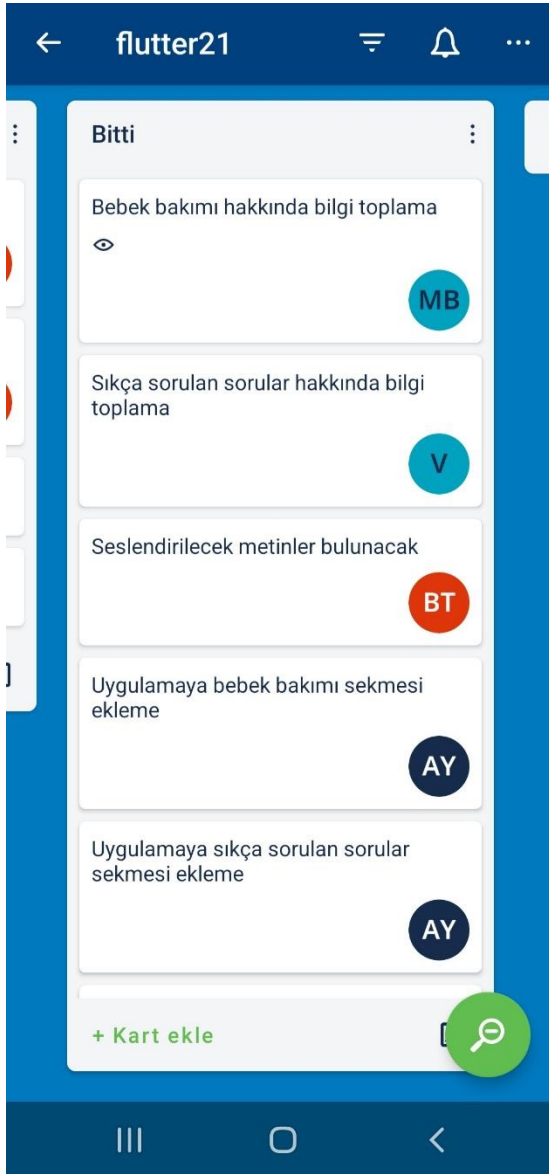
flutter21

Bitti

Bebek bakımı hakkında bilgi toplama

MB

Sıkça sorulan sorular hakkında bilgi toplama

V

Seslendirilecek metinler bulunacak

BT

Uygulamaya bebek bakımı sekmesi ekleme

AY

Uygulamaya sıkça sorulan sorular sekmesi ekleme

AY

+ Kart ekle